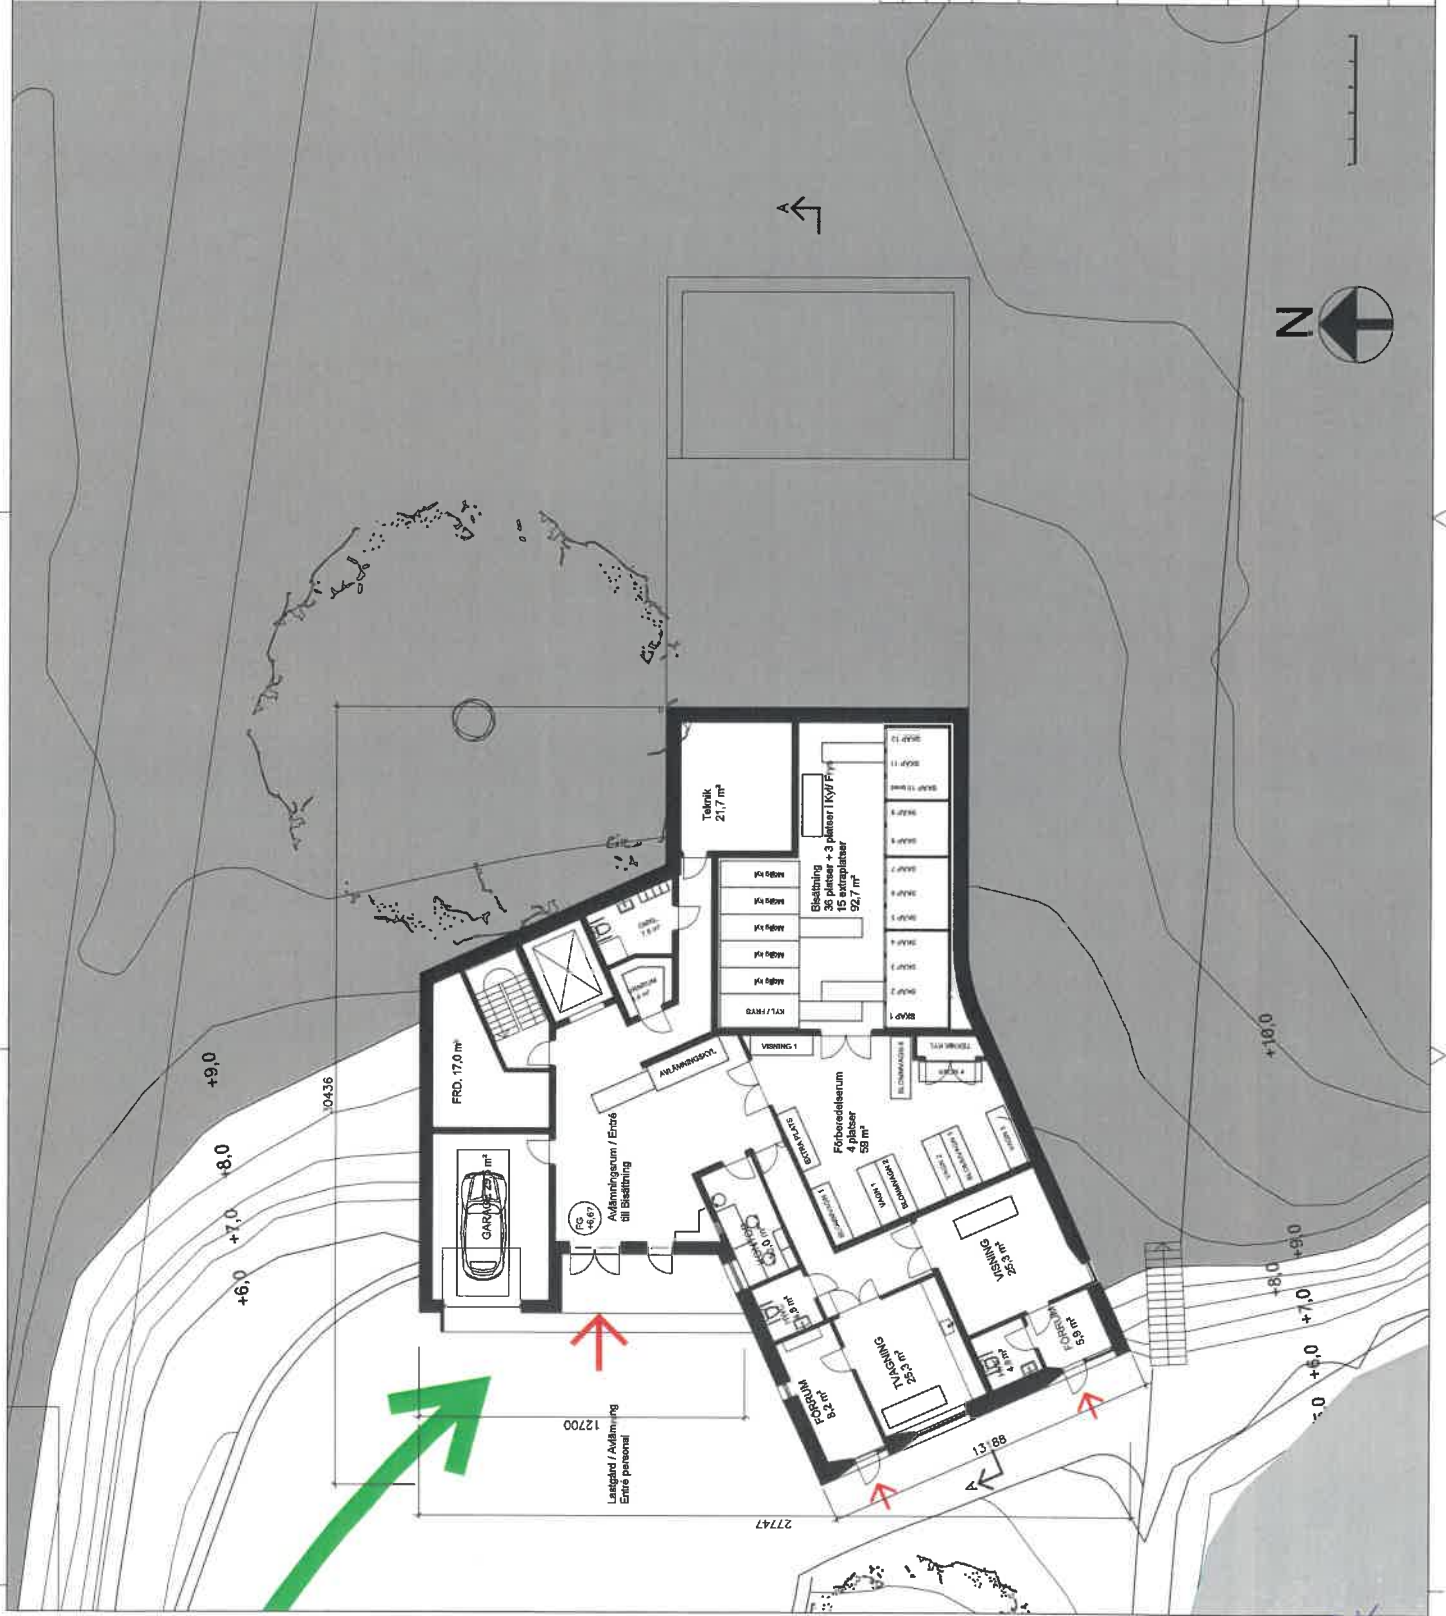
A
N
Teknik
21,7 m²
Bisättning
36 platser + 3 platser i Kyl/Frys
15 extraplatser
92,7 m²
SKAP 12
SKAP 11
SKAP 10
SKAP 9
SKAP 8
SKAP 7
SKAP 6
SKAP 5
SKAP 4
SKAP 3
SKAP 2
SKAP 1
Kyl fack
Kyl fack
Kyl fack
Kyl fack
Kyl fack
KYL / FRYS
VISNING 1
FRD. 17,0 m²
GARAGE
Avlämningsrum / Entré till Bisättning
AVLÄMNINGSKYL
FG +6,67
Förberedelserum
4 platser
59 m²
EXTRA PLATS
VAGN 1
VAGN 2
VAGN 3
BLOMVAGN 1
BLOMVAGN 2
BLOMVAGN 3
BLOMVAGN 4
BLOMVAGN 5
VISNING
25,3 m²
TVAGNING
25,3 m²
FÖRRUM
8,2 m²
FÖRRUM
5,9 m²
10436
12700
27747
13188
Lastgård / Avlämning
Entré personal
+9,0
+8,0
+7,0
+6,0
+10,0
+9,0
+8,0
+7,0
+6,0
A